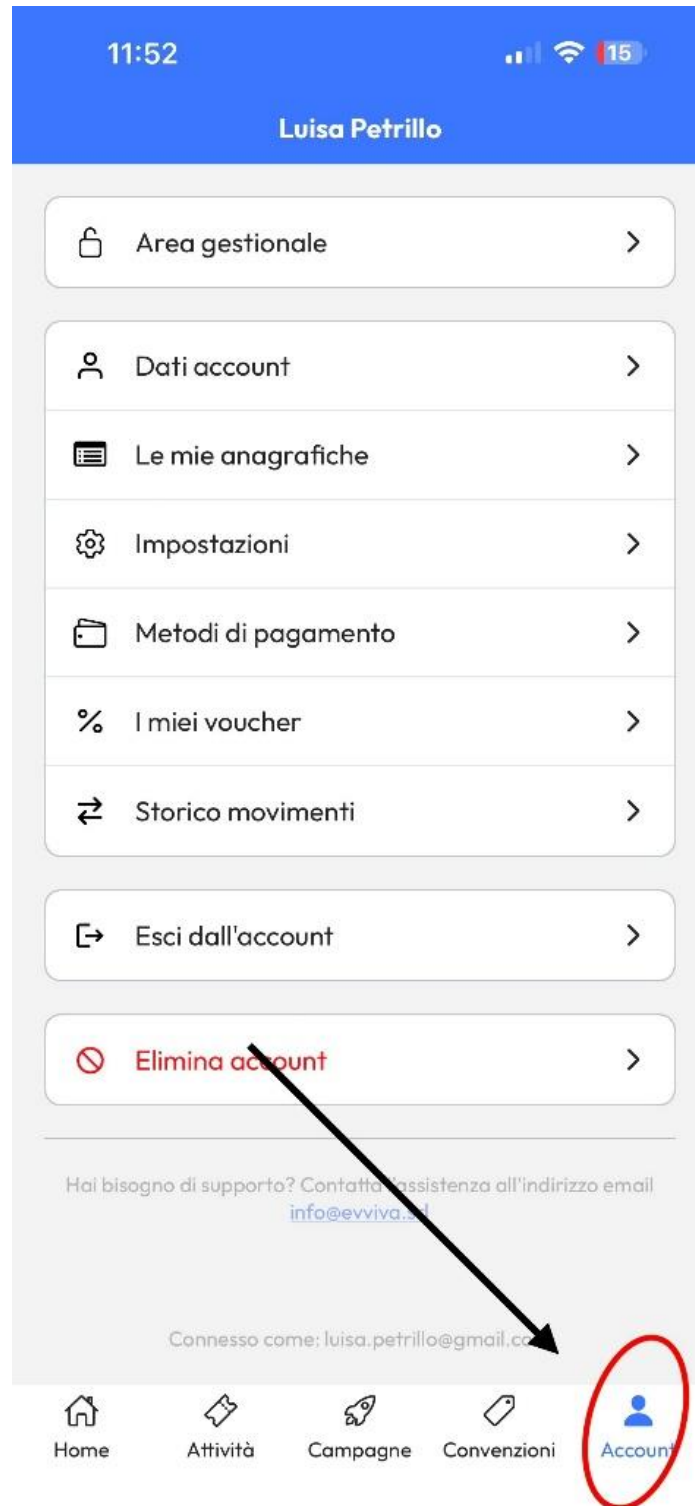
11:52

15

Luisa Petrillo

Area gestionale

Dati account

Le mie anagrafiche

Impostazioni

Metodi di pagamento

I miei voucher

Storico movimenti

Esci dall'account

Elimina ac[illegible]ount

Hai bisogno di supporto? Contatta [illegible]assistenza all'indirizzo email info@evviva.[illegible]

Connesso come: luisa.petrillo@gmail.c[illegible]

Home

Attività

Campagne

Convenzioni

Account